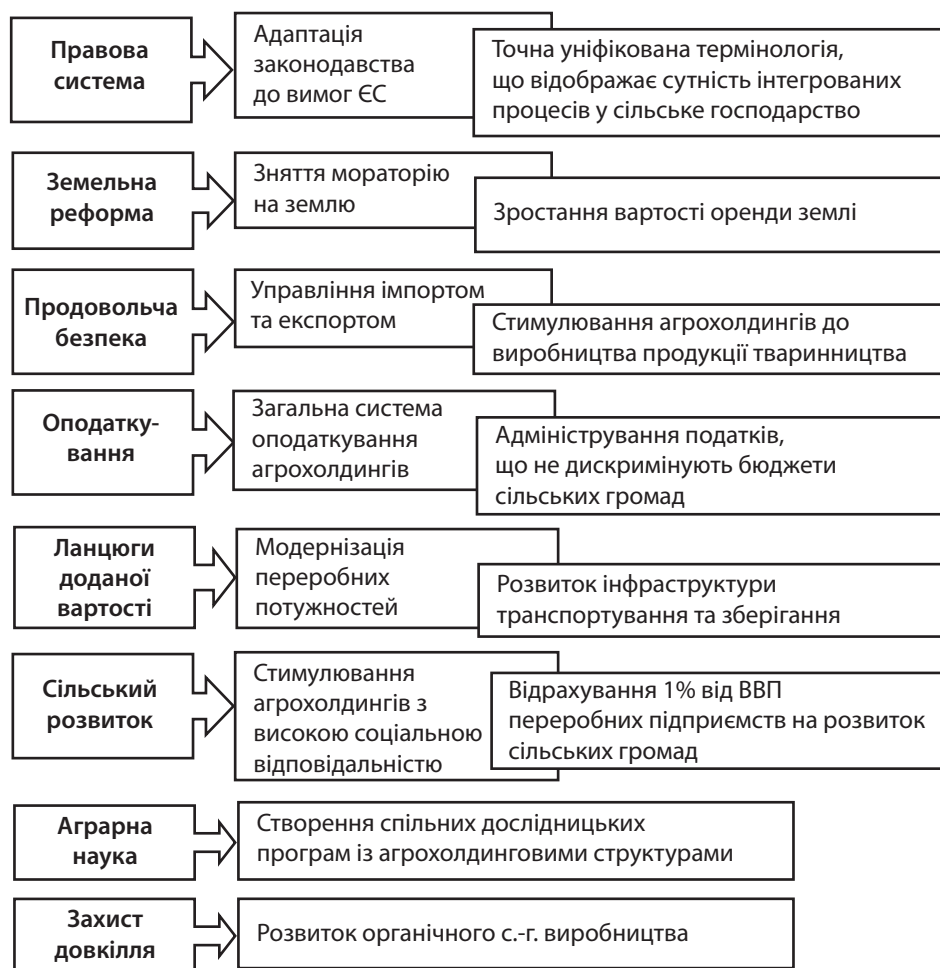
Правова система

Адаптація законодавства до вимог ЄС

Точна уніфікована термінологія, що відображає сутність інтегрованих процесів у сільське господарство

Земельна реформа

Зняття мораторію на землю

Зростання вартості оренди землі

Продовольча безпека

Управління імпортом та експортом

Стимулювання агрохолдингів до виробництва продукції тваринництва

Оподаткування

Загальна система оподаткування агрохолдингів

Адміністрування податків, що не дискримінують бюджети сільських громад

Ланцюги доданої вартості

Модернізація переробних потужностей

Розвиток інфраструктури транспортування та зберігання

Сільський розвиток

Стимулювання агрохолдингів з високою соціальною відповідальністю

Відрахування 1% від ВВП переробних підприємств на розвиток сільських громад

Аграрна наука

Створення спільних дослідницьких програм із агрохолдинговими структурами

Захист довкілля

Розвиток органічного с.-г. виробництва